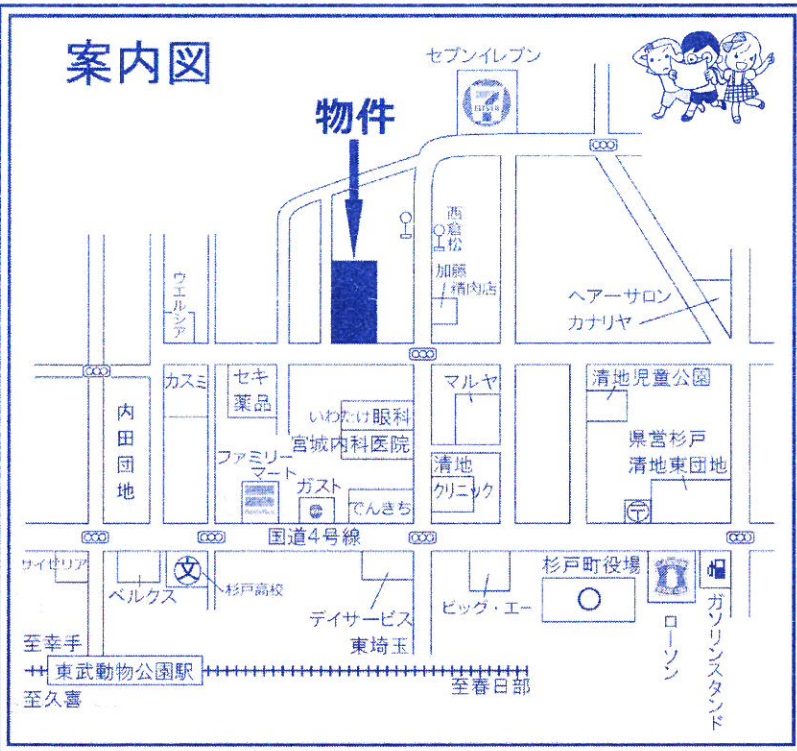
案内図

セブンイレブン

物件

西島松

加藤精肉店

ウエルシア

ヘアーサロン カナリヤ

カスミ

セキ薬品

いわはけ眼科

宮城内科医院

マルヤ

清地児童公園

県営杉戸清地東団地

内田団地

ファミリーマート

ガスト

でんきち

清地クリニック

国道4号線

サイゼリア

ベルクス

文

杉戸高校

デイサービス東埼玉

ビッグ・エー

杉戸町役場

ローソン

ガソリンスタンド

至幸手

東武動物公園駅

至久喜

至春日部